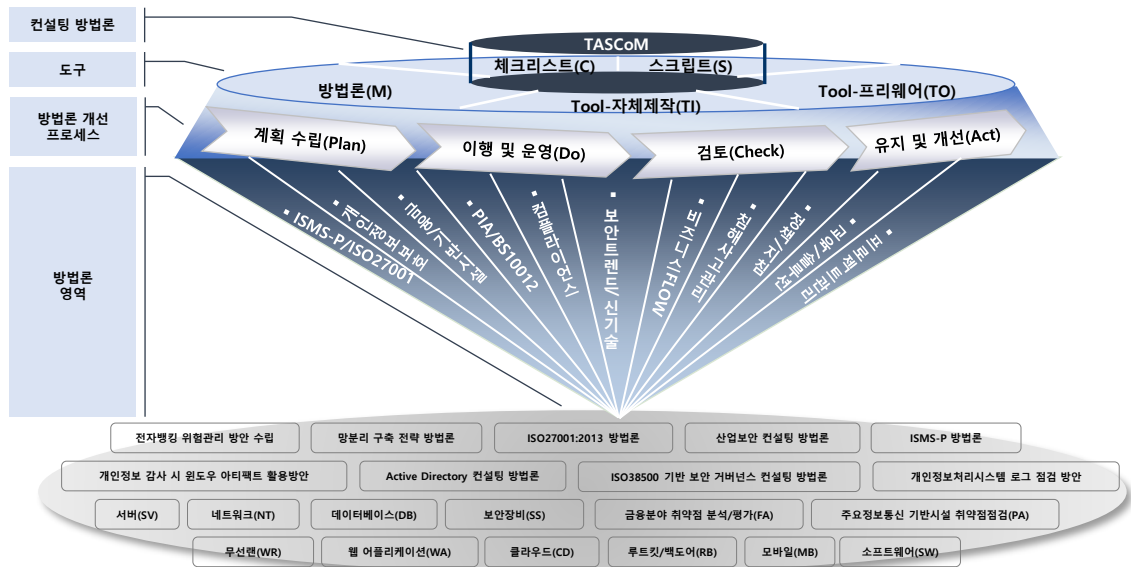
컨설팅 방법론

도구

방법론 개선 프로세스

방법론 영역

TASCoM

체크리스트(C)

스크립트(S)

방법론(M)

Tool-자체제작(TI)

Tool-프리웨어(TO)

계획 수립(Plan)

이행 및 운영(Do)

검토(Check)

유지 및 개선(Act)

▪ ISMS-P/ISO27001

▪ 개인정보보호

▪ 법률/규제

▪ PIA/BS10012

▪ 컴플라이언스

▪ 보안트렌드/신기술

▪ 비즈니스FLOW

▪ 취약점관리

▪ 정책/지침

▪ 교육/훈련

▪ 프로젝트관리

전자뱅킹 위험관리 방안 수립

망분리 구축 전략 방법론

ISO27001:2013 방법론

산업보안 컨설팅 방법론

ISMS-P 방법론

개인정보 감사 시 윈도우 아티팩트 활용방안

Active Directory 컨설팅 방법론

ISO38500 기반 보안 거버넌스 컨설팅 방법론

개인정보처리시스템 로그 점검 방안

서버(SV)

네트워크(NT)

데이터베이스(DB)

보안장비(SS)

금융분야 취약점 분석/평가(FA)

주요정보통신 기반시설 취약점점검(PA)

무선랜(WR)

웹 어플리케이션(WA)

클라우드(CD)

루트킷/백도어(RB)

모바일(MB)

소프트웨어(SW)